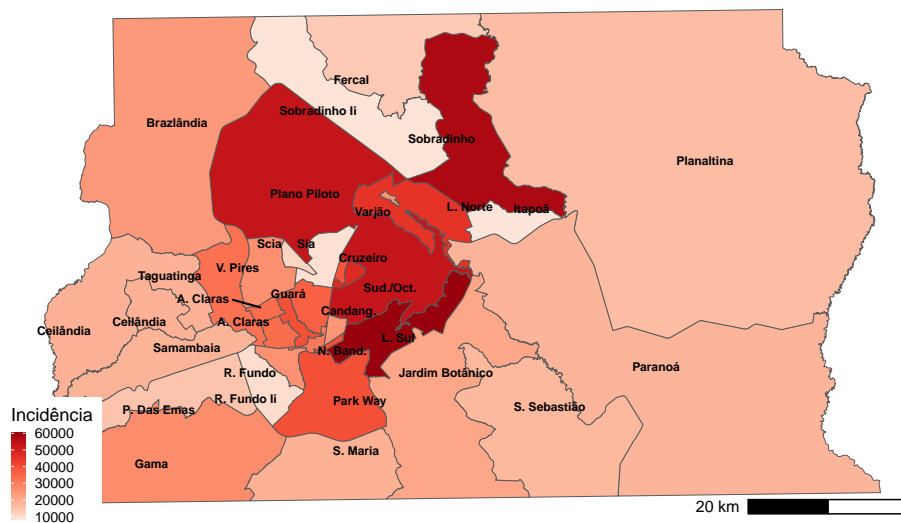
Fercal
Sobradinho Ii
Brazlândia
Sobradinho
Planaltina
Plano Piloto
Varjão
L. Norte
Itapoã
Scia
Sia
V. Pires
Cruzeiro
Taguatinga
A. Claras
Guará
Sud./Oct.
Ceilândia
Cellândia
A. Claras
Candang.
L. Sul
Samambaia
N. Band.
R. Fundo
Jardim Botânico
Paranoá
P. Das Emas
R. Fundo Ii
Park Way
S. Sebastião
Incidência
60000
50000
40000
30000
20000
10000
Gama
S. Maria
20 km